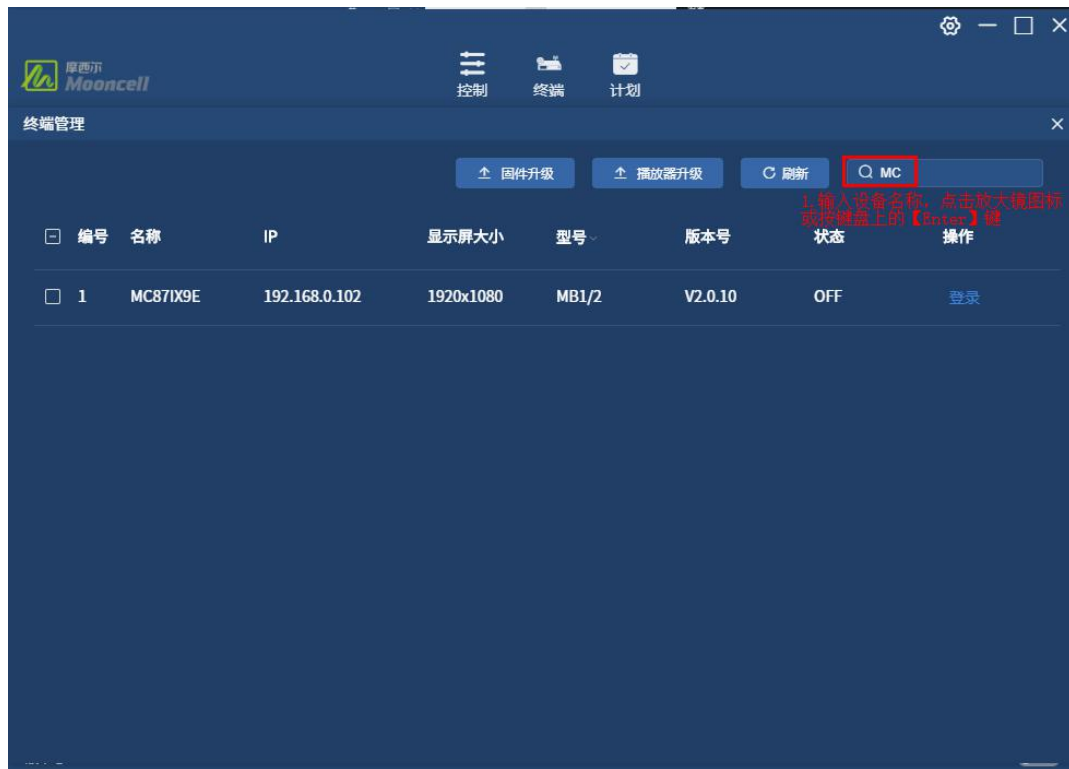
摩西尔
Mooncell

控制 终端 计划

终端管理

固件升级 播放器升级 刷新 MC

1.输入设备名称，点击放大镜图标或按键盘上的【Enter】键

| 编号 | 名称 | IP | 显示屏大小 | 型号 | 版本号 | 状态 | 操作 |
|---|---|---|---|---|---|---|---|
| 1 | MC87IX9E | 192.168.0.102 | 1920x1080 | MB1/2 | V2.0.10 | OFF | 登录 |